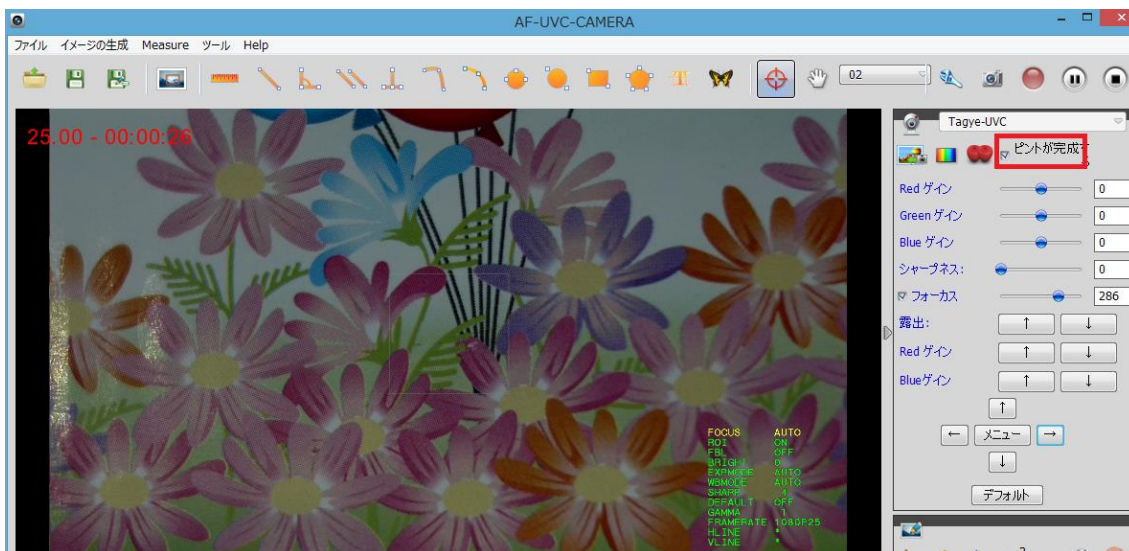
AF-UVC-CAMERA

ファイル イメージの生成 Measure ツール Help

02

25.00 - 00:00:26

FOCUS AUTO
ROI ON
FBL OFF
BRIGHT 0
EXPMODE AUTO
WBMODE AUTO
SHARP 4
DEFAULT OFF
GAMMA 1
FRAMERATE 1080P25
HLINE *
VLINE *

Tagye-UVC

ピントが完成了

Red ゲイン 0
Green ゲイン 0
Blue ゲイン 0
シャープネス: 0
フォーカス 286
露出: ↑ ↓
Red ゲイン ↑ ↓
Blueゲイン ↑ ↓
↑
← メニュー →
↓
デフォルト